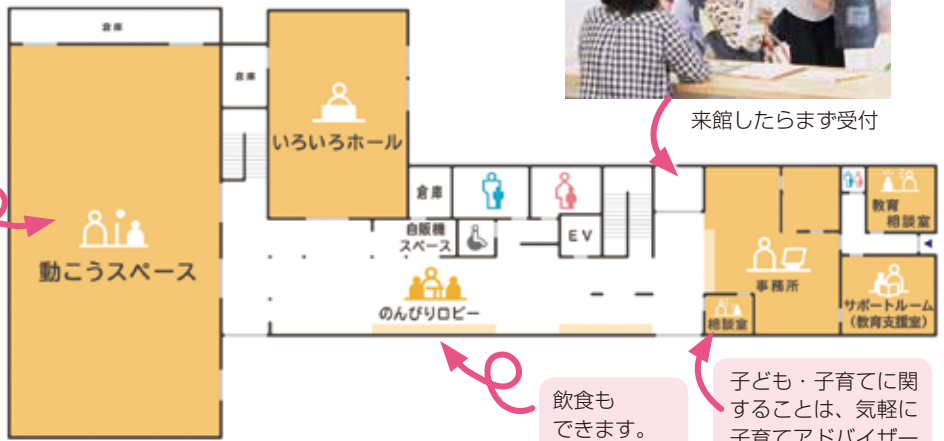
倉庫

倉庫

いろいろホール

来館したらまず受付

倉庫

自販機スペース

EV

動こうスペース

のんびりロビー

事務所

教育相談室

サポートルーム（教育支援室）

相談室

飲食もできます。

子ども・子育てに関することは、気軽に子育てアドバイザー